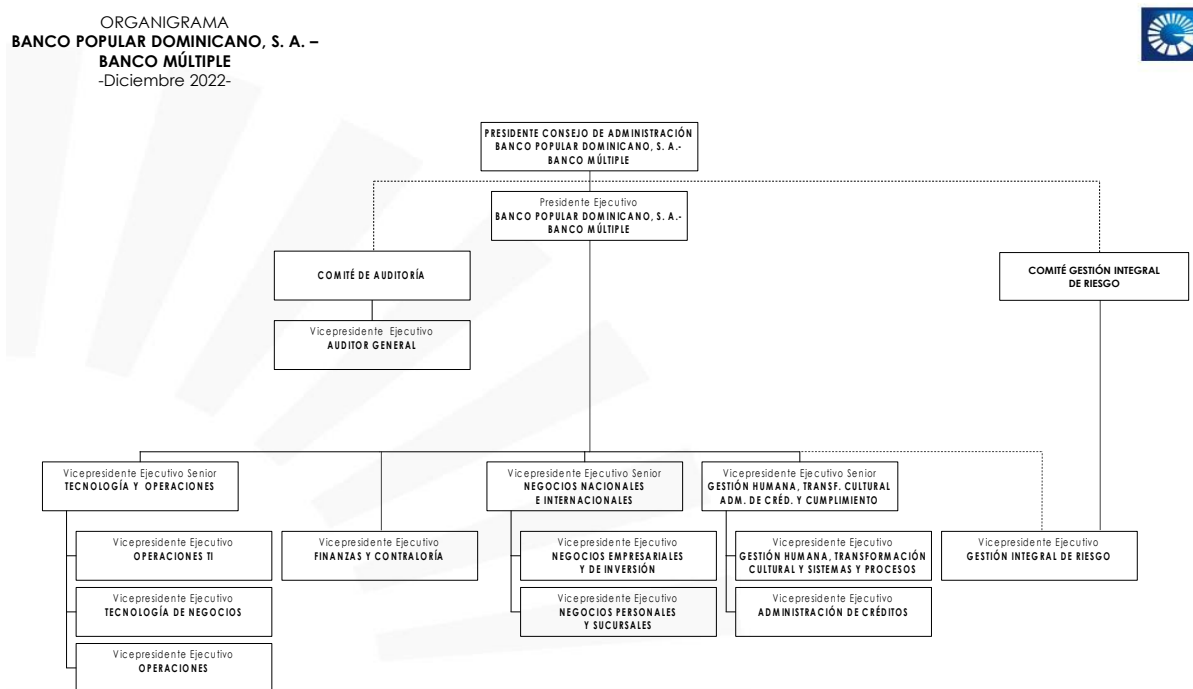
ORGANIGRAMA
BANCO POPULAR DOMINICANO, S. A. –
BANCO MÚLTIPLE
-Diciembre 2022-

PRESIDENTE CONSEJO DE ADMINISTRACIÓN
BANCO POPULAR DOMINICANO, S. A.-
BANCO MÚLTIPLE

Presidente Ejecutivo
BANCO POPULAR DOMINICANO, S. A.-
BANCO MÚLTIPLE

COMITÉ DE AUDITORÍA

Vicepresidente Ejecutivo
AUDITOR GENERAL

COMITÉ GESTIÓN INTEGRAL DE RIESGO

Vicepresidente Ejecutivo Senior
TECNOLOGÍA Y OPERACIONES

Vicepresidente Ejecutivo
OPERACIONES TI

Vicepresidente Ejecutivo
TECNOLOGÍA DE NEGOCIOS

Vicepresidente Ejecutivo
OPERACIONES

Vicepresidente Ejecutivo
FINANZAS Y CONTRALORÍA

Vicepresidente Ejecutivo Senior
NEGOCIOS NACIONALES E INTERNACIONALES

Vicepresidente Ejecutivo
NEGOCIOS EMPRESARIALES Y DE INVERSIÓN

Vicepresidente Ejecutivo
NEGOCIOS PERSONALES Y SUCURSALES

Vicepresidente Ejecutivo Senior
GESTIÓN HUMANA, TRANSF. CULTURAL ADM. DE CRÉD. Y CUMPLIMIENTO

Vicepresidente Ejecutivo
GESTIÓN HUMANA, TRANSFORMACIÓN CULTURAL Y SISTEMAS Y PROCESOS

Vicepresidente Ejecutivo
ADMINISTRACIÓN DE CRÉDITOS

Vicepresidente Ejecutivo
GESTIÓN INTEGRAL DE RIESGO